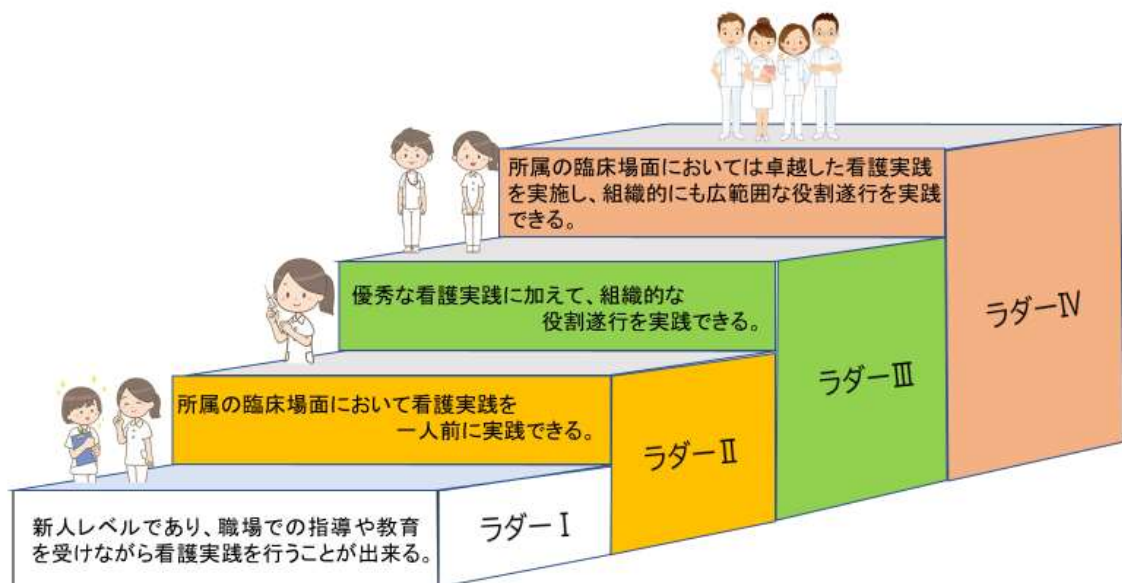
所属の臨床場面においては卓越した看護実践を実施し、組織的にも広範囲な役割遂行を実践できる。

優秀な看護実践に加えて、組織的な役割遂行を実践できる。

ラダーⅣ

ラダーⅢ

所属の臨床場面において看護実践を一人前に実践できる。

ラダーⅡ

新人レベルであり、職場での指導や教育を受けながら看護実践を行うことが出来る。

ラダーⅠ